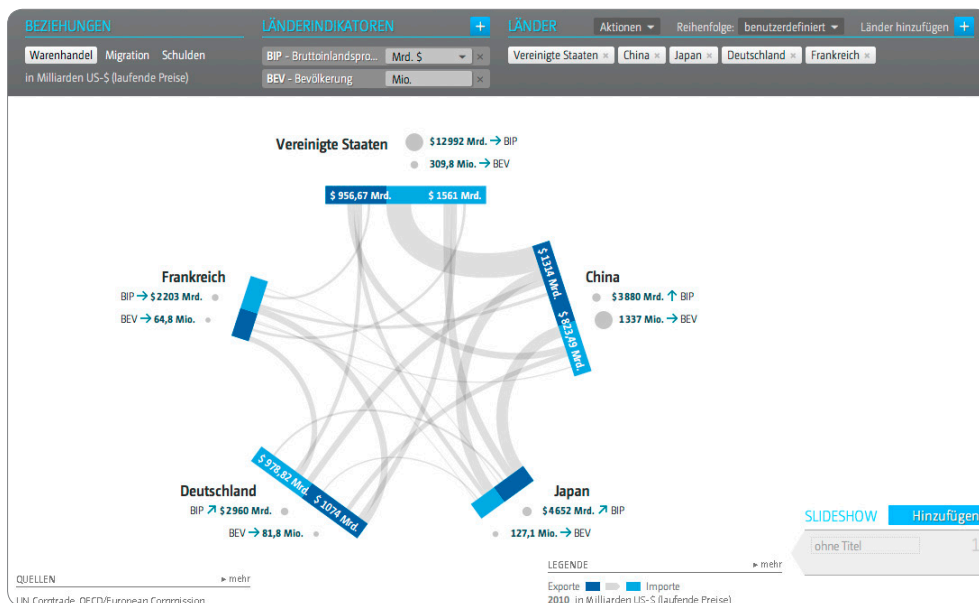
BEZIEHUNGEN
Warenhandel Migration Schulden
in Milliarden US-$ (laufende Preise)

LÄNDERINDIKATOREN +
BIP - Bruttoinlandspro... Mrd. $ ×
BEV - Bevölkerung Mio. ×

LÄNDER Aktionen Reihenfolge: benutzerdefiniert Länder hinzufügen +
Vereinigte Staaten × China × Japan × Deutschland × Frankreich ×

Vereinigte Staaten
$12992 Mrd. → BIP
309,8 Mio. → BEV
$ 956,67 Mrd. $ 1561 Mrd.

China
$3880 Mrd. ↑ BIP
1337 Mio. → BEV
$ 1314 Mrd. $ 823,49 Mrd.

Frankreich
BIP → $2203 Mrd.
BEV → 64,8 Mio.

Deutschland
BIP ↗ $2960 Mrd.
BEV → 81,8 Mio.
$ 978,82 Mrd. $ 1074 Mrd.

Japan
$4652 Mrd. ↗ BIP
127,1 Mio. → BEV

SLIDESHOW Hinzufügen
ohne Titel 1

QUELLEN ▸ mehr
UN Comtrade, OECD/European Commission

LEGENDE ▸ mehr
Exporte Importe
2010 in Milliarden US-$ (laufende Preise)